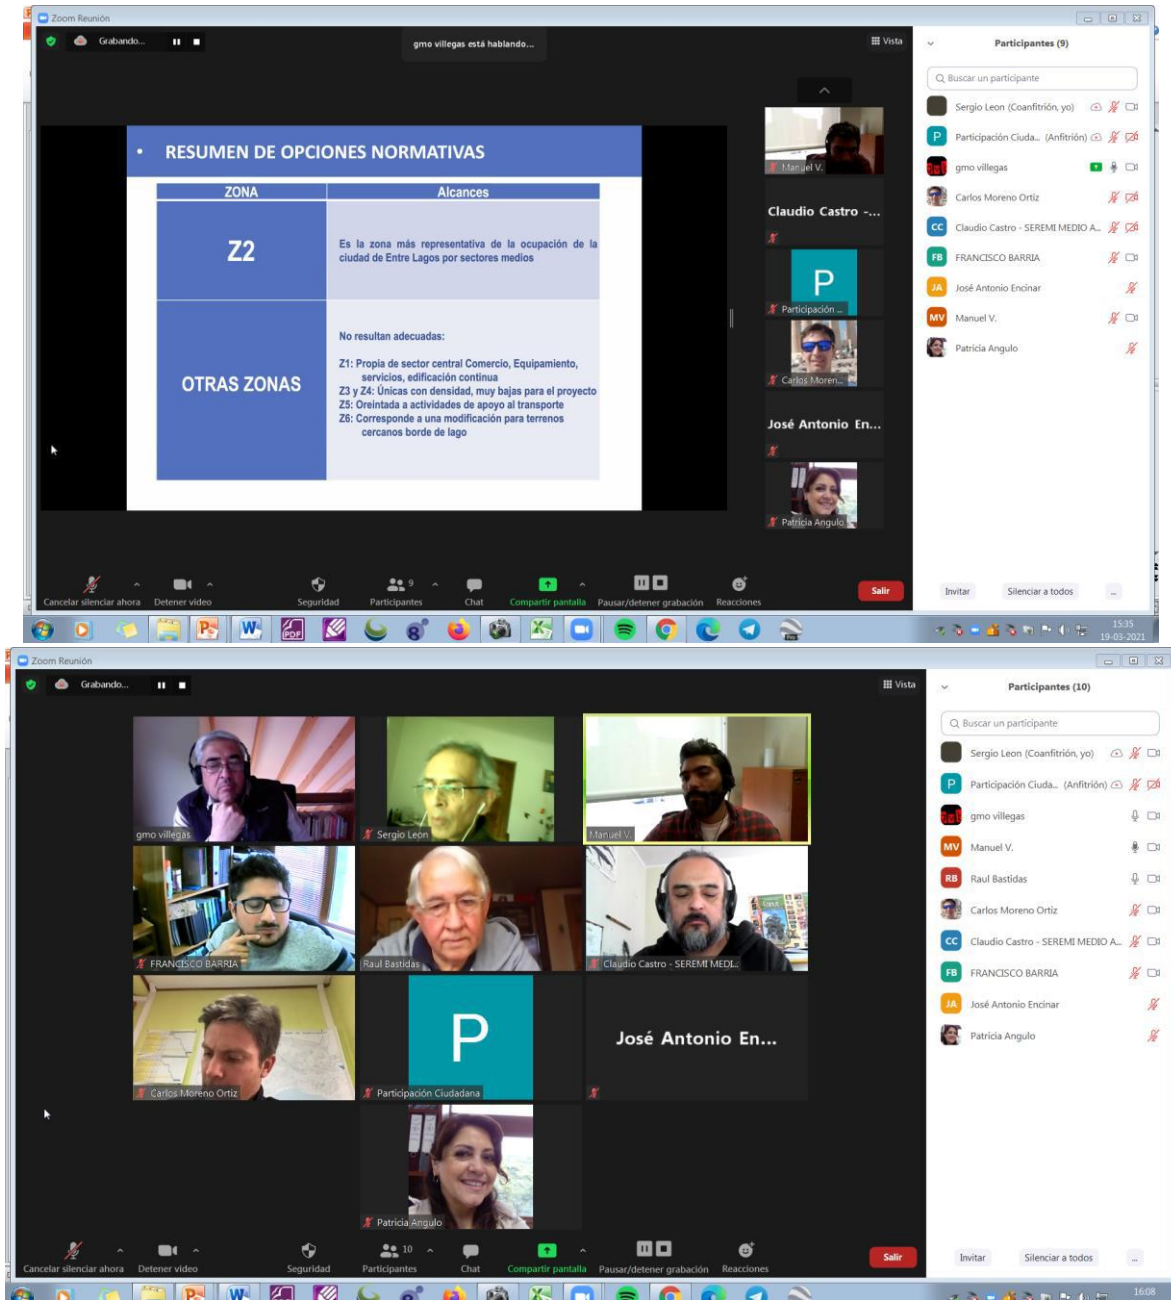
Zoom Reunión

Grabando...

gmo villegas está hablando...

Vista

• RESUMEN DE OPCIONES NORMATIVAS

| ZONA | Alcances |
|---|---|
| Z2 | Es la zona más representativa de la ocupación de la ciudad de Entre Lagos por sectores medios |
| OTRAS ZONAS | No resultan adecuadas: Z1: Propia de sector central Comercio, Equipamiento, servicios, edificación continua Z3 y Z4: Únicas con densidad, muy bajas para el proyecto Z5: Oreintada a actividades de apoyo al transporte Z6: Corresponde a una modificación para terrenos cercanos borde de lago |

Manuel V.

Claudio Castro -...

P

Participación ...

Carlos Moren...

José Antonio En...

Patricia Angulo

Participantes (9)

Buscar un participante

Sergio Leon (Coanfitrión, yo)

Participación Ciuda... (Anfitrión)

gmo villegas

Carlos Moreno Ortiz

Claudio Castro - SEREMI MEDIO A...

FRANCISCO BARRIA

José Antonio Encinar

Manuel V.

Patricia Angulo

Cancelar silenciar ahora Detener video Seguridad 9 Participantes Chat Compartir pantalla Pausar/detener grabación Reacciones Salir

Invitar Silenciar a todos ...

15:35
19-03-2021

Zoom Reunión

Grabando...

Vista

gmo villegas

Sergio Leon

Manuel V.

FRANCISCO BARRIA

Raul Bastidas

Claudio Castro - SEREMI MEDI...

Carlos Moreno Ortiz

P

Participación Ciudadana

José Antonio En...

Patricia Angulo

Participantes (10)

Buscar un participante

Sergio Leon (Coanfitrión, yo)

Participación Ciuda... (Anfitrión)

gmo villegas

Manuel V.

Raul Bastidas

Carlos Moreno Ortiz

Claudio Castro - SEREMI MEDIO A...

FRANCISCO BARRIA

José Antonio Encinar

Patricia Angulo

Cancelar silenciar ahora Detener video Seguridad 10 Participantes Chat Compartir pantalla Pausar/detener grabación Reacciones Salir

Invitar Silenciar a todos ...

16:08